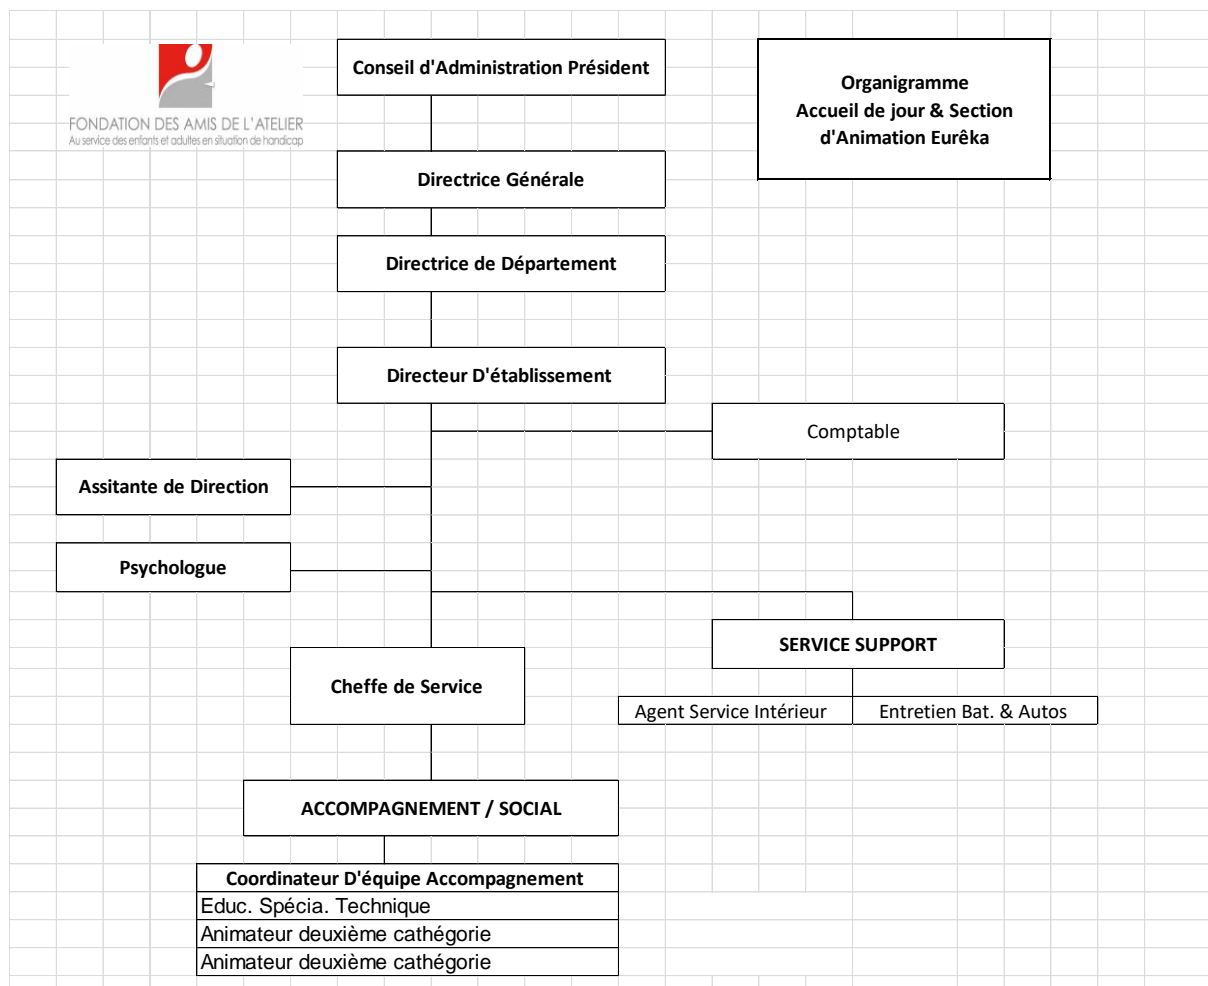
FONDATION DES AMIS DE L'ATELIER
Au service des enfants et adultes en situation de handicap

Conseil d'Administration Président

Organigramme
Accueil de jour & Section d'Animation Eurêka

Directrice Générale

Directrice de Département

Directeur D'établissement

Comptable

Assitante de Direction

Psychologue

SERVICE SUPPORT

Agent Service Intérieur

Entretien Bat. & Autos

Cheffe de Service

ACCOMPAGNEMENT / SOCIAL

| Coordinateur D'équipe Accompagnement |
|---|
| Educ. Spécia. Technique |
| Animateur deuxième cathégorie |
| Animateur deuxième cathégorie |